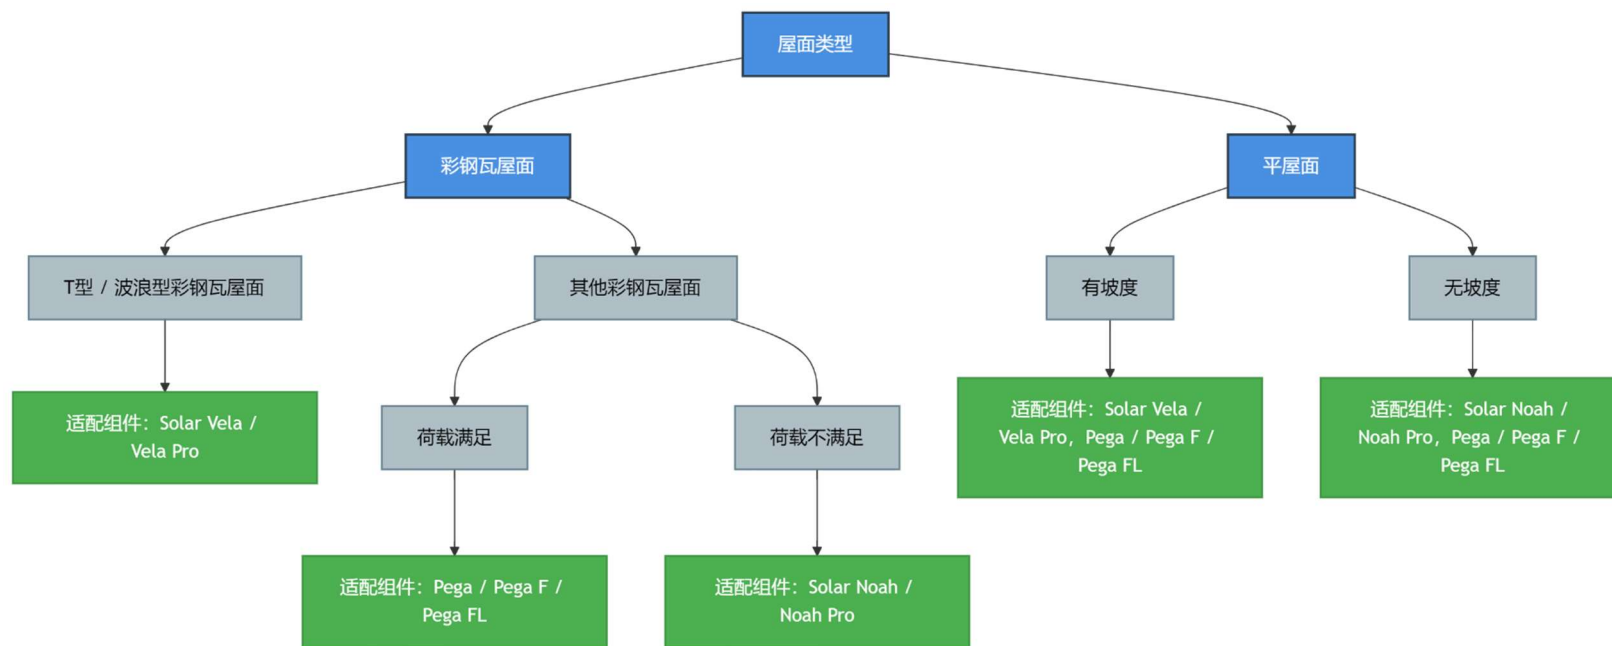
屋面类型

彩钢瓦屋面

平屋面

T型 / 波浪型彩钢瓦屋面

其他彩钢瓦屋面

有坡度

无坡度

适配组件：Solar Vela / Vela Pro

荷载满足

荷载不满足

适配组件：Solar Vela / Vela Pro，Pega / Pega F / Pega FL

适配组件：Solar Noah / Noah Pro，Pega / Pega F / Pega FL

适配组件：Pega / Pega F / Pega FL

适配组件：Solar Noah / Noah Pro